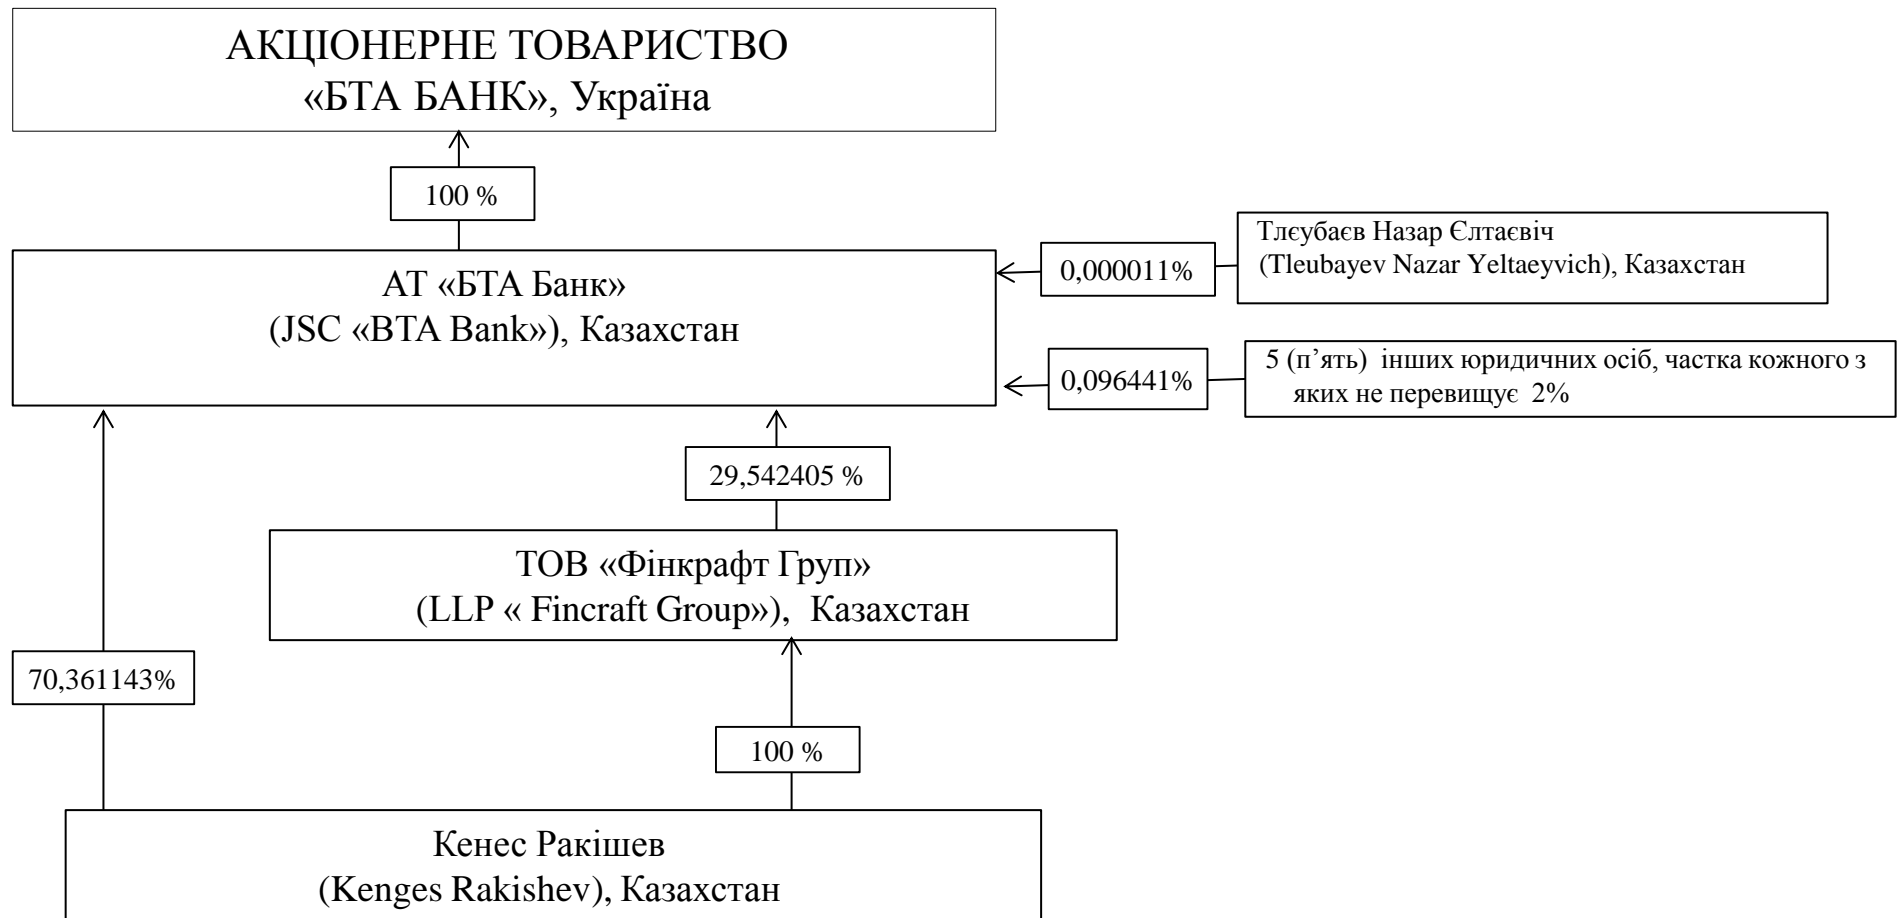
АКЦІОНЕРНЕ ТОВАРИСТВО
«БТА БАНК», Україна

100 %

АТ «БТА Банк»
(JSC «BTA Bank»), Казахстан

0,000011%

Тлєубаєв Назар Єлтаєвіч
(Tleubayev Nazar Yeltaeyvich), Казахстан

0,096441%

5 (п'ять) інших юридичних осіб, частка кожного з яких не перевищує 2%

29,542405 %

ТОВ «Фінкрафт Груп»
(LLP « Fincraft Group»), Казахстан

70,361143%

100 %

Кенес Ракішев
(Kenges Rakishev), Казахстан